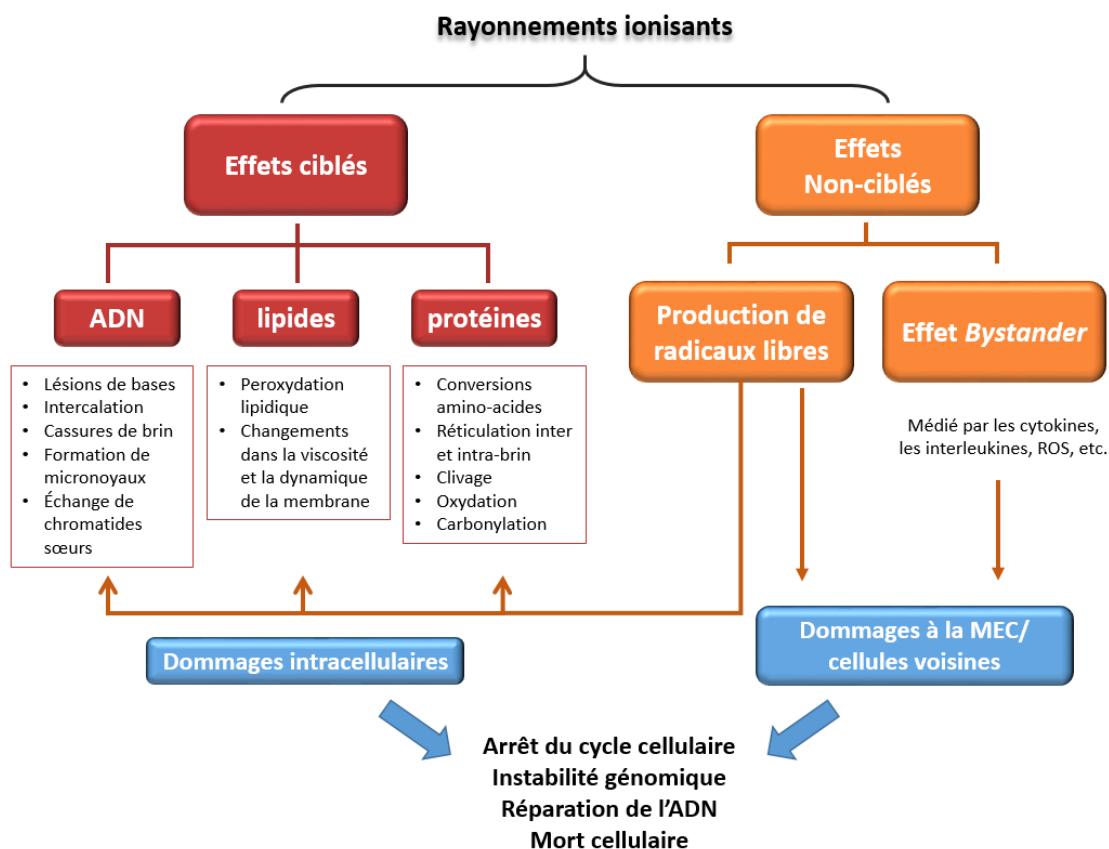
Rayonnements ionisants

Effets ciblés

Effets Non-ciblés

ADN

lipides

protéines

Production de radicaux libres

Effet *Bystander*

- Lésions de bases
- Intercalation
- Cassures de brin
- Formation de micronoyaux
- Échange de chromatides sœurs

- Peroxydation lipidique
- Changements dans la viscosité et la dynamique de la membrane

- Conversions amino-acides
- Réticulation inter et intra-brin
- Clivage
- Oxydation
- Carbonylation

Médié par les cytokines, les interleukines, ROS, etc.

Dommages intracellulaires

Dommages à la MEC/ cellules voisines

Arrêt du cycle cellulaire
Instabilité génomique
Réparation de l'ADN
Mort cellulaire